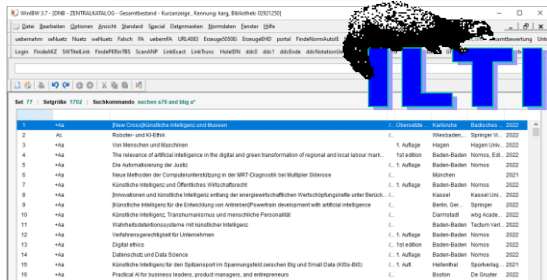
WinIBW 3.7 - [DNB - ZENTRALKATALOG - Gesamtbestand - Kurzanzeige, Kennung: kang, Bibliothek: 0292/1250]

Datei Bearbeiten Optionen Ansicht Standard Spezial Datenmasken Normdaten Fenster Hilfe

uebernahm WeNutz Nuetz weNuetz Falsch FA uebernFA URL4693 Erzeuge5050B ErzeugeEHD portal FindeNormAutoE ammbewertung Unte

Login FindeMZ SWTitelLink FindePERn785 ScanVNP LinkExact LinkThunc HotelDN ddc0 ddc1 ddcEnde ddcNotation

ILTI

Set 77 | Treffer 1702 | Suchkommando suchen s?k and tbg a*

| | | | | | |
|---|---|---|---|---|---|
| 1 | +Aa | [Neue Cross]Künstliche Intelligenz und Museen | | Karlsruhe | Badisches ... 2022 |
| 2 | Ac | Roboter- und KI-Ethik | | Wiesbaden | Springer Vi... 2022 |
| 3 | +Aa | Von Menschen und Maschinen | 1. Auflage | Hagen | Hagen Univ... 2022 |
| 4 | +Aa | The relevance of artificial intelligence in the digital and green transformation of regional and local labour mark... | 1st edition | Baden-Baden | Nomos, Ed... 2022 |
| 5 | +Aa | Die Automatisierung der Justiz | 1. Auflage | Baden-Baden | Nomos | 2022 |
| 6 | +Aa | Neue Methoden der Computerunterstützung in der MRT-Diagnostik bei Multipler Sklerose | | München | | 2022 |
| 7 | +Aa | Künstliche Intelligenz und Öffentliches Wirtschaftsrecht | 1. Auflage | Baden-Baden | Nomos | 2022 |
| 8 | +Aa | [Innovationen und künstliche Intelligenz entlang der energiewirtschaftlichen Wertschöpfungskette unter Berück... | | Kassel | Kassel Uni... 2022 |
| 9 | +Aa | Künstliche Intelligenz für die Entwicklung von Antrieben\[Powertrain development with artificial intelligence | | Berlin, Ger... | Springer | 2022 |
| 10 | +Aa | Künstliche Intelligenz, Transhumanismus und menschliche Personalität | | Darmstadt | wbg Acade... 2022 |
| 11 | +Aa | Wahrheitsdefinitionssysteme mit künstlicher Intelligenz | | Baden-Baden | Tectum Verl... 2022 |
| 12 | +Aa | Verfahrensgerechtigkeit für Unternehmen | 1. Auflage | Baden-Baden | Nomos | 2022 |
| 13 | +Aa | Digital ethics | 1st edition | Baden-Baden | Nomos, Ed... 2022 |
| 14 | +Aa | Datenschutz und Data Science | 1. Auflage | Baden-Baden | Nomos | 2022 |
| 15 | +Aa | Künstliche Intelligenz für den Spätsenspunkt im Spannungsfeld zwischen Big und Small Data (KIBs-BIB) | 1. Aufl | Heilenthal | Sparkenlag... 2021 |
| 16 | +Aa | Practical AI for business leaders, product managers, and entrepreneurs | | Boston | De Gruyter | 2022 |